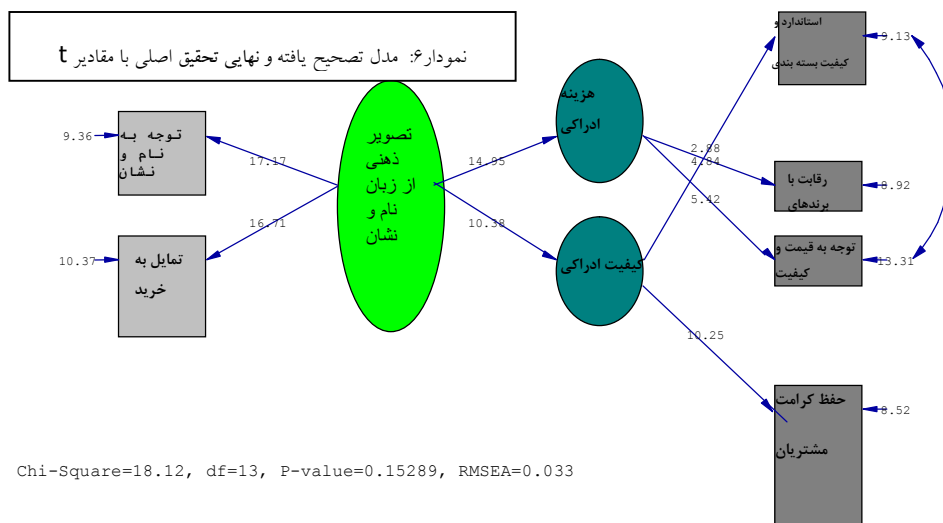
نمودار۶: مدل تصحیح یافته و نهایی تحقیق اصلی با مقادیر t

9.36
توجه به نام و نشان

10.37
تمایل به خرید

17.17

16.71

تصویر ذهنی از زبان نام و نشان

14.95

10.38

هزینه ادراکی

کیفیت ادراکی

2.08

4.84

5.42

10.25

استاندارد و کیفیت بسته بندی
9.13

رقابت با برندهای
8.92

توجه به قیمت و کیفیت
13.31

حفظ کرامت مشتریان
8.52

Chi-Square=18.12, df=13, P-value=0.15289, RMSEA=0.033